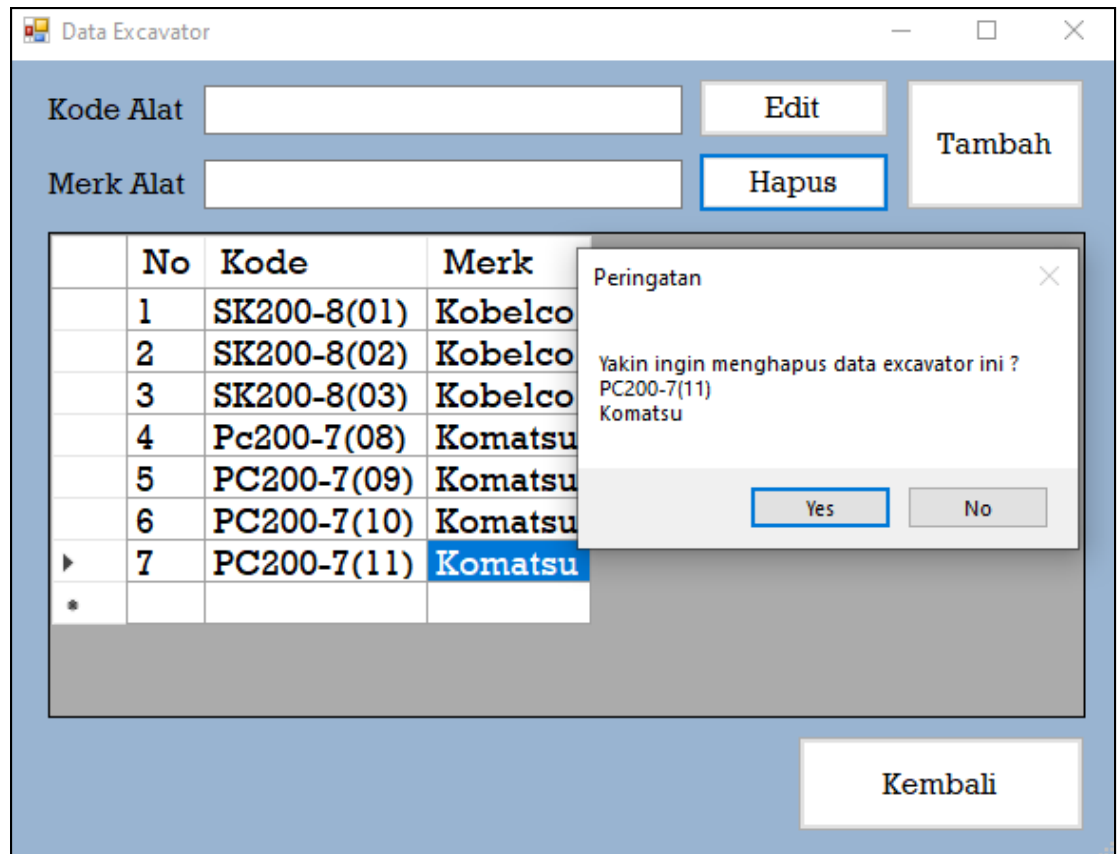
Data Excavator

Kode Alat

Merk Alat

Edit

Hapus

Tambah

| No | Kode | Merk |
|---|---|---|
| 1 | SK200-8(01) | Kobelco |
| 2 | SK200-8(02) | Kobelco |
| 3 | SK200-8(03) | Kobelco |
| 4 | Pc200-7(08) | Komatsu |
| 5 | PC200-7(09) | Komatsu |
| 6 | PC200-7(10) | Komatsu |
| 7 | PC200-7(11) | Komatsu |

Peringatan

Yakin ingin menghapus data excavator ini ?
PC200-7(11)
Komatsu

Yes

No

Kembali